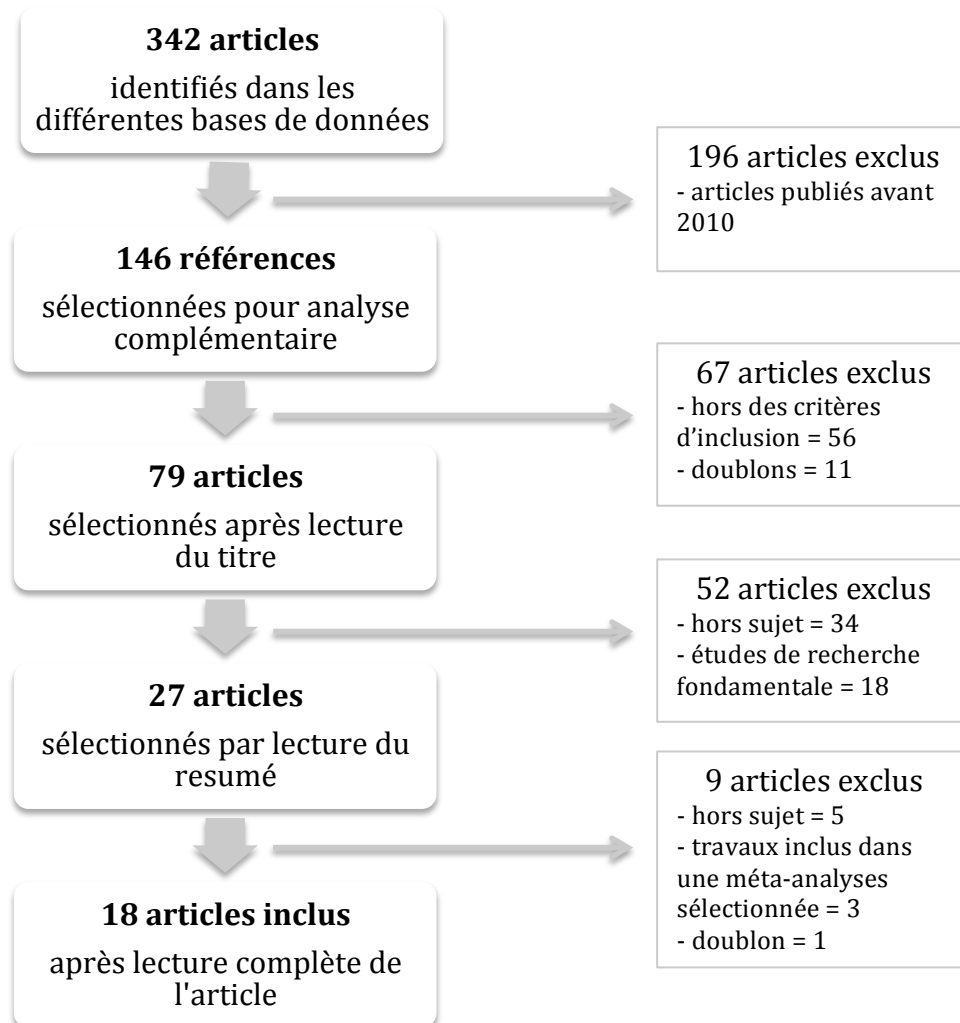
**342 articles**

identifiés dans les différentes bases de données

196 articles exclus
- articles publiés avant 2010

**146 références**

sélectionnées pour analyse complémentaire

67 articles exclus
- hors des critères d'inclusion = 56
- doublons = 11

**79 articles**

sélectionnés après lecture du titre

52 articles exclus
- hors sujet = 34
- études de recherche fondamentale = 18

**27 articles**

sélectionnés par lecture du resumé

9 articles exclus
- hors sujet = 5
- travaux inclus dans une méta-analyses sélectionnée = 3
- doublon = 1

**18 articles inclus**

après lecture complète de l'article